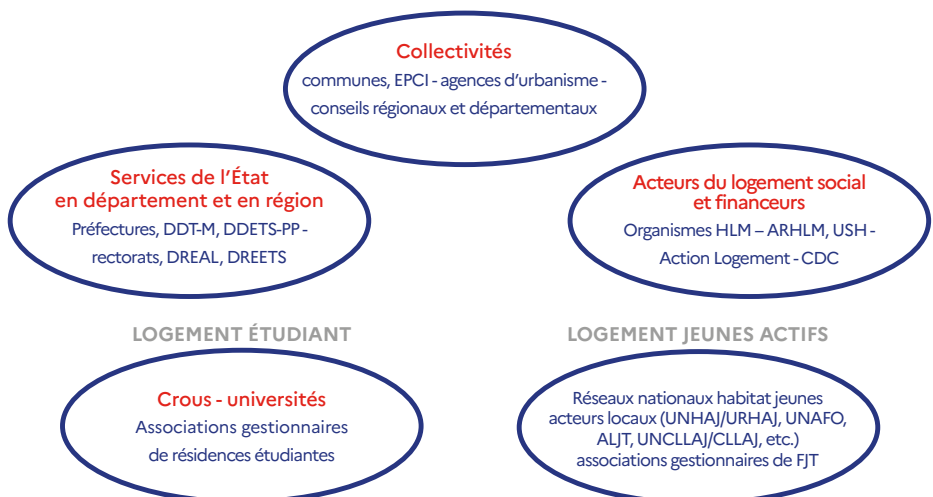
Collectivités
communes, EPCI - agences d'urbanisme - conseils régionaux et départementaux

Services de l'État en département et en région
Préfectures, DDT-M, DDETS-PP - rectorats, DREAL, DREETS

Acteurs du logement social et financeurs
Organismes HLM – ARHLM, USH - Action Logement - CDC

LOGEMENT ÉTUDIANT

LOGEMENT JEUNES ACTIFS

Crous - universités
Associations gestionnaires de résidences étudiantes

Réseaux nationaux habitat jeunes acteurs locaux (UNHAJ/URHAJ, UNAFO, ALJT, UNCLLAJ/CLLAJ, etc.) associations gestionnaires de FJT